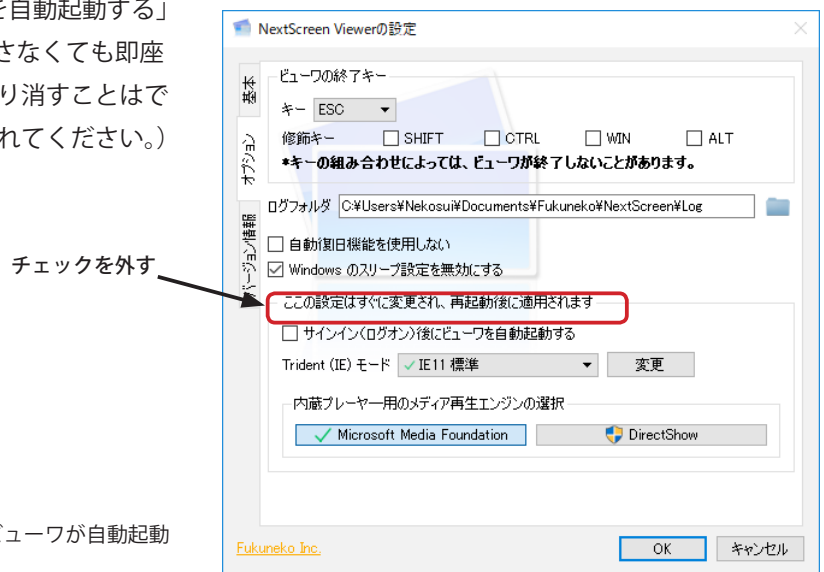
を自動起動する」
さなくても即座
り消すことはで
れてください。)

チェックを外す

ビューワが自動起動

NextScreen Viewerの設定

基本
オプション
バージョン情報

ビューワの終了キー
キー ESC
修飾キー SHIFT CTRL WIN ALT
*キーの組み合わせによっては、ビューワが終了しないことがあります。

ログフォルダ C:¥Users¥Nekosui¥Documents¥Fukuneko¥NextScreen¥Log

自動復旧機能を使用しない
Windows のスリープ設定を無効にする

ここの設定はすぐに変更され、再起動後に適用されます
サインイン(ログオン)後にビューワを自動起動する
Trident (IE) モード IE11 標準 変更

内蔵プレーヤー用のメディア再生エンジンの選択
Microsoft Media Foundation
DirectShow

Fukuneko Inc.
OK
キャンセル